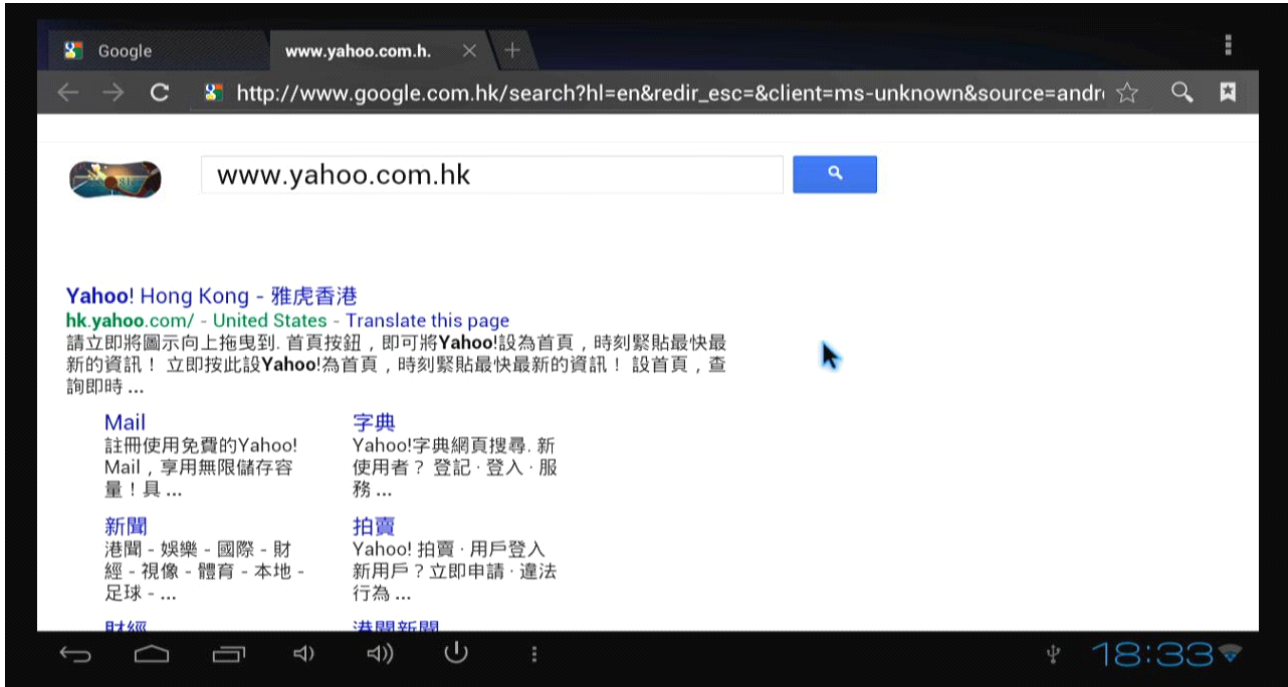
Google

www.yahoo.com.h.

http://www.google.com.hk/search?hl=en&redir_esc=&client=ms-unknown&source=andr

www.yahoo.com.hk

Yahoo! Hong Kong - 雅虎香港
hk.yahoo.com/ - United States - Translate this page
請立即將圖示向上拖曳到. 首頁按鈕，即可將Yahoo!設為首頁，時刻緊貼最快最新的資訊！ 立即按此設Yahoo!為首頁，時刻緊貼最快最新的資訊！ 設首頁，查詢即時 ...

Mail
註冊使用免費的Yahoo! Mail，享用無限儲存容量！具 ...

字典
Yahoo!字典網頁搜尋. 新使用者？ 登記 · 登入 · 服務 ...

新聞
港聞 - 娛樂 - 國際 - 財經 - 視像 - 體育 - 本地 - 足球 - ...

拍賣
Yahoo! 拍賣 · 用戶登入 新用戶？立即申請 · 違法行為 ...

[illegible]

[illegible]

18:33